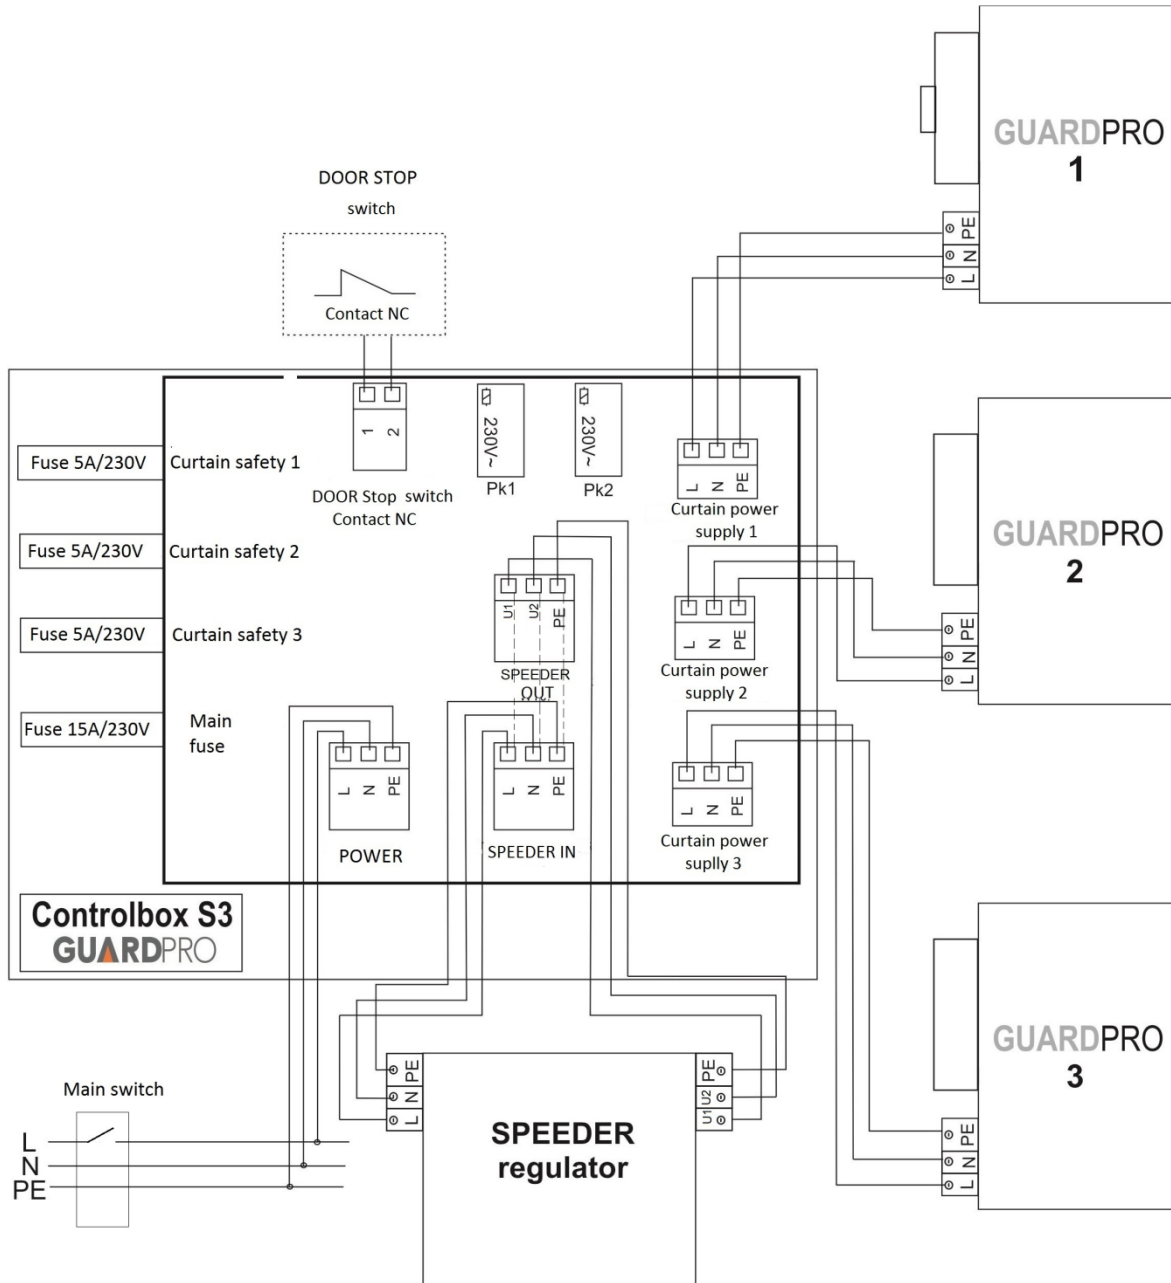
GUARDPRO
1

DOOR STOP
switch

Contact NC

PE
N
L

1 2

230V~
Pk1

230V~
Pk2

L N PE
Curtain power supply 1

Fuse 5A/230V
Curtain safety 1

DOOR Stop switch
Contact NC

GUARDPRO
2

Fuse 5A/230V
Curtain safety 2

U1 U2 PE
SPEEDER OUT

L N PE
Curtain power supply 2

PE
N
L

Fuse 5A/230V
Curtain safety 3

Fuse 15A/230V
Main fuse

L N PE
POWER

L N PE
SPEEDER IN

L N PE
Curtain power suplly 3

Controlbox S3
GUARDPRO

GUARDPRO
3

PE
N
L

Main switch

L
N
PE

PE
N
L

PE
U2
U1

SPEEDER
regulator